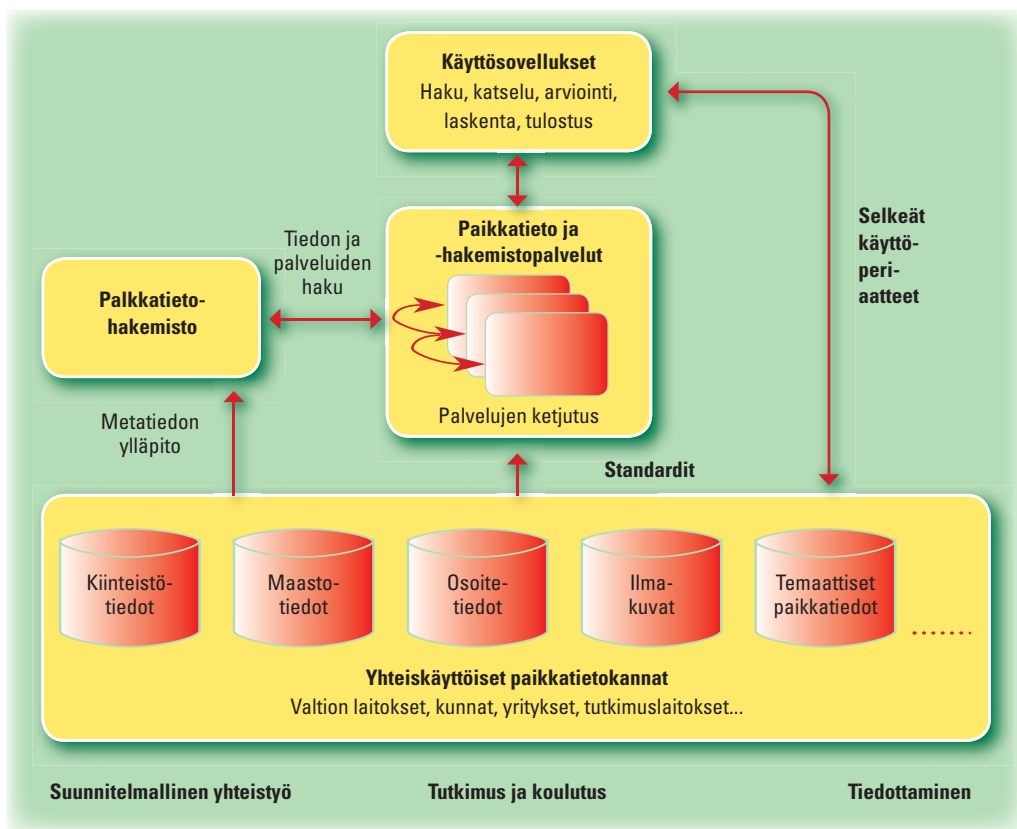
Käyttösovellukset
Haku, katselu, arviointi, laskenta, tulostus

Selkeät käyttöperiaatteet

Tiedon ja palveluiden haku

Paikkatieto ja -hakemistopalvelut

Palkkatietohakemisto

Palvelujen ketjutus

Metatiedon ylläpito

Standardit

Kiinteistötiedot

Maastotiedot

Osoitetiedot

Ilmakuvat

Temaattiset paikkatiedot

.......

Yhteiskäyttöiset paikkatietokannat
Valtion laitokset, kunnat, yritykset, tutkimuslaitokset...

Suunnitelmallinen yhteistyö

Tutkimus ja koulutus

Tiedottaminen